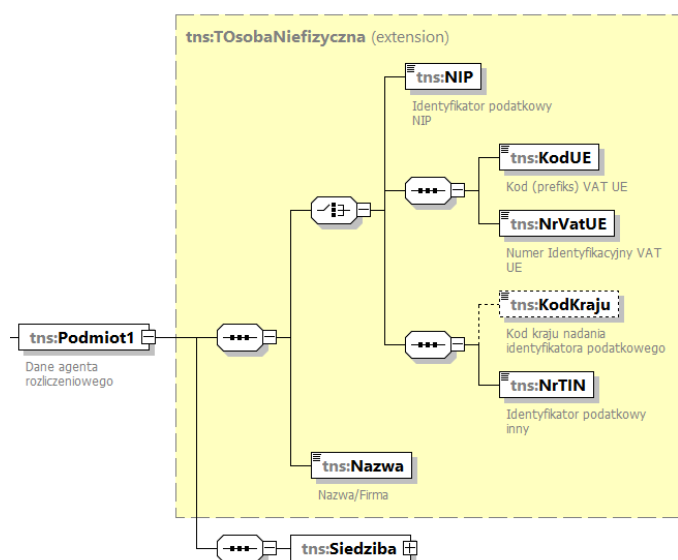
tns:TOsobaNiefizyczna (extension)

tns:NIP
Identyfikator podatkowy NIP

tns:KodUE
Kod (prefiks) VAT UE

tns:NrVatUE
Numer Identyfikacyjny VAT UE

tns:KodKraju
Kod kraju nadania identyfikatora podatkowego

tns:NrTIN
Identyfikator podatkowy inny

tns:Nazwa
Nazwa/Firma

tns:Podmiot1
Dane agenta rozliczeniowego

tns:Siedziba